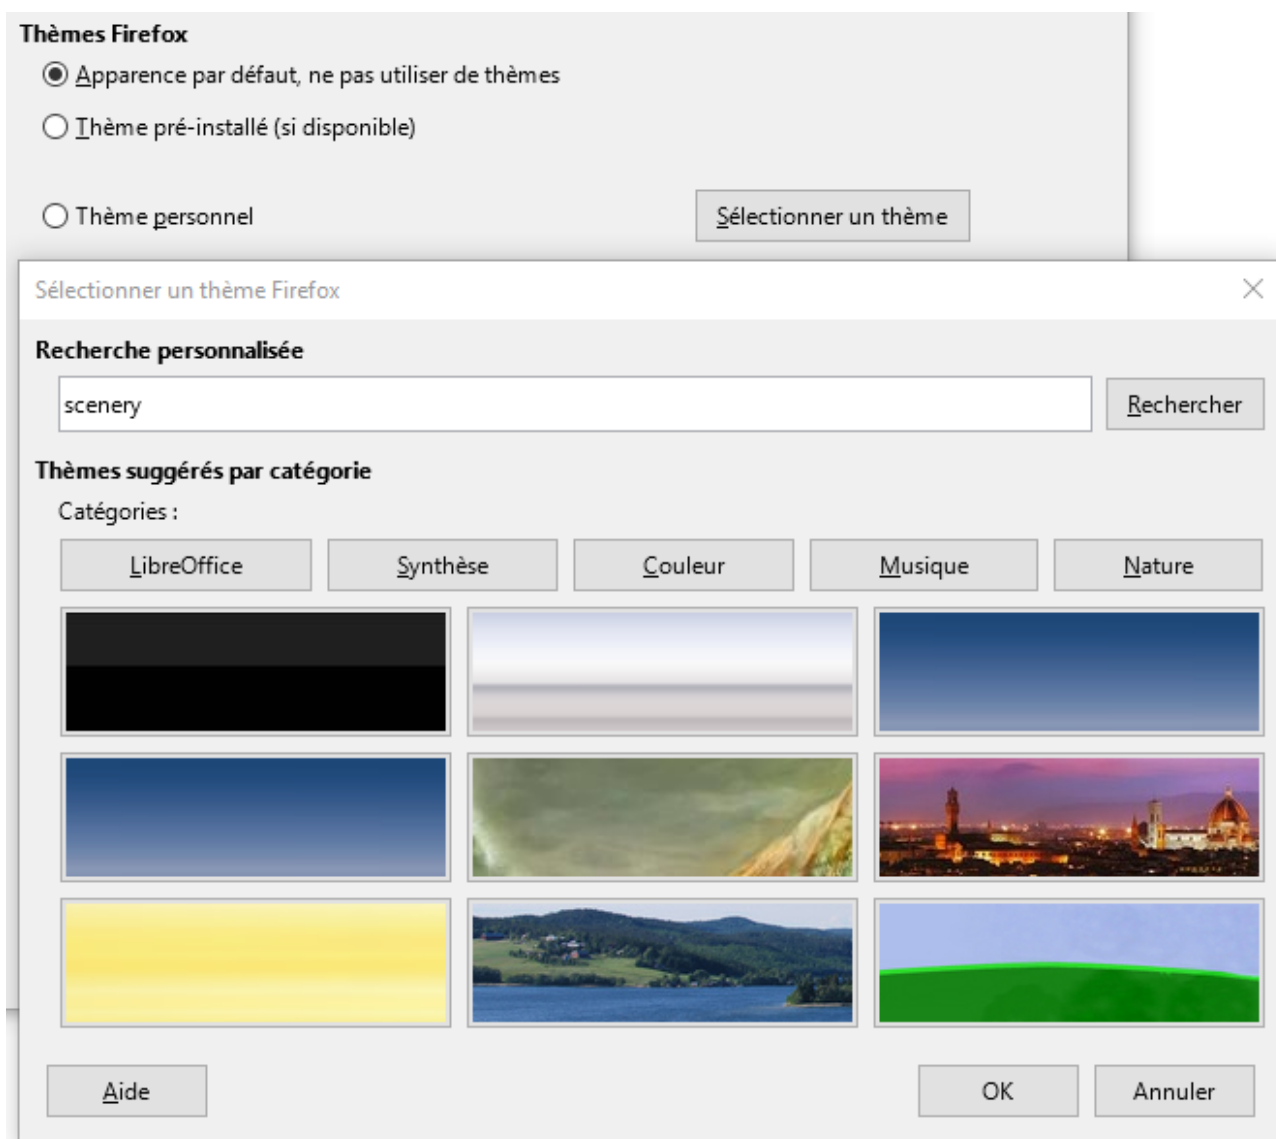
Thèmes Firefox

Apparence par défaut, ne pas utiliser de thèmes

Thème pré-installé (si disponible)

Thème personnel

Sélectionner un thème

Sélectionner un thème Firefox

Recherche personnalisée

scenery

Rechercher

Thèmes suggérés par catégorie

Catégories :

LibreOffice

Synthèse

Couleur

Musique

Nature

Aide

OK

Annuler